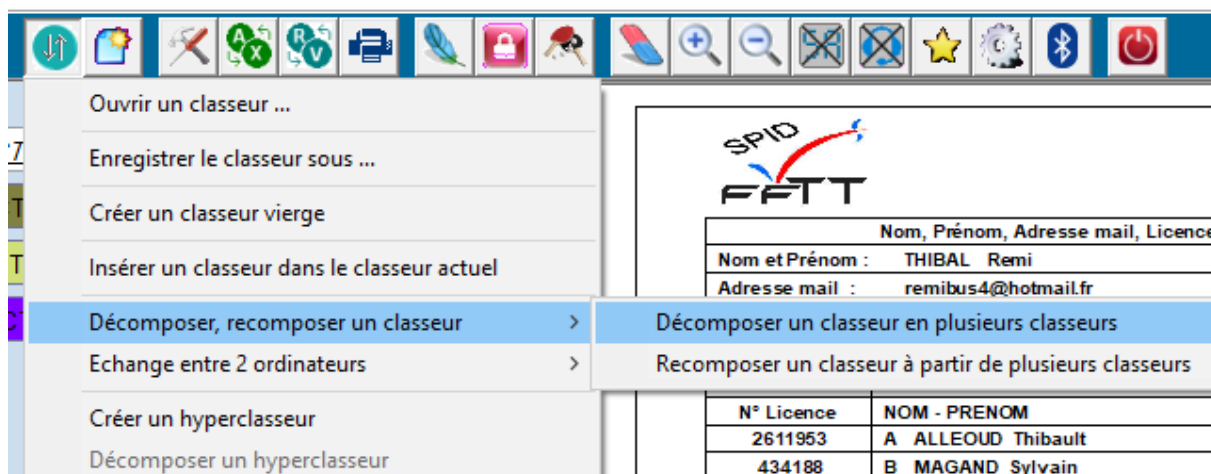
Ouvrir un classeur ...

Enregistrer le classeur sous ...

Créer un classeur vierge

Insérer un classeur dans le classeur actuel

Décomposer, recomposer un classeur

Echange entre 2 ordinateurs

Créer un hyperclasseur

Décomposer un hyperclasseur

Décomposer un classeur en plusieurs classeurs

Recomposer un classeur à partir de plusieurs classeurs

SPID

FFTT

Nom, Prénom, Adresse mail, Licence

Nom et Prénom : THIBAL Remi

Adresse mail : remibus4@hotmail.fr

| N° Licence | NOM - PRENOM |
|---|---|
| 2611953 | A ALLEOUD Thibault |
| 434188 | B MAGAND Sylvain |